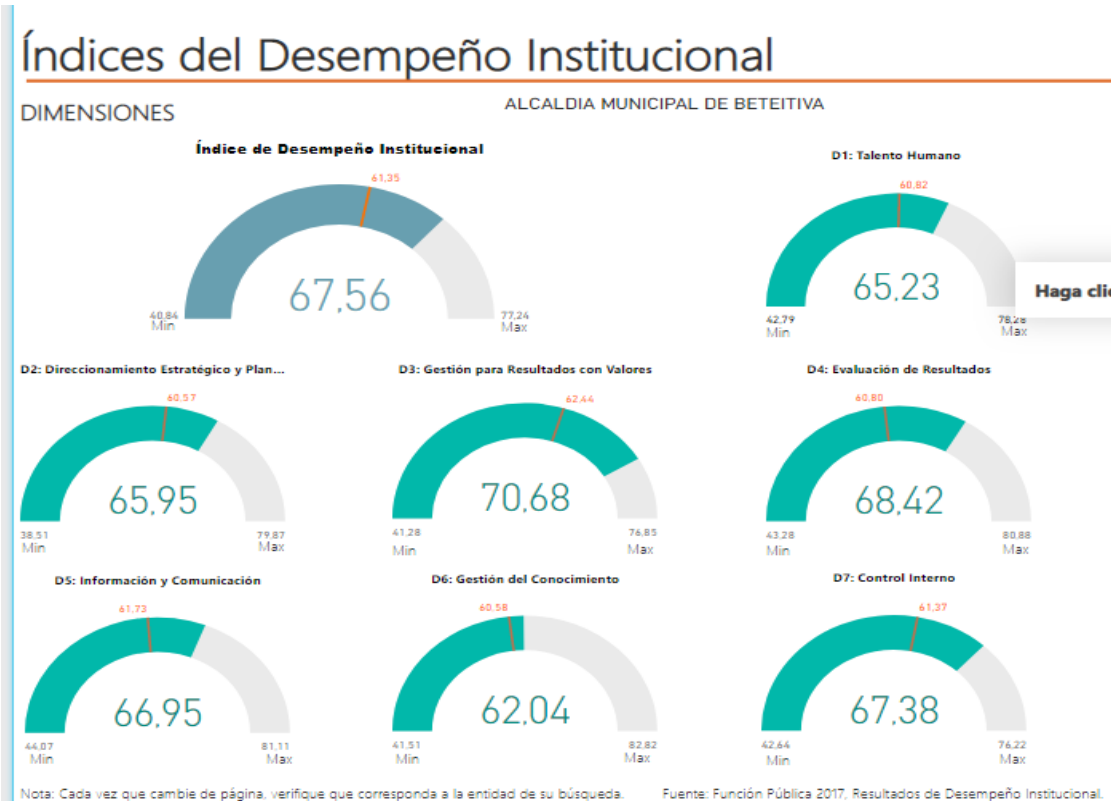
Índices del Desempeño Institucional

DIMENSIONES

ALCALDIA MUNICIPAL DE BETEITIVA

Índice de Desempeño Institucional
61,35
67,56
40,84 Min
77,24 Max

D1: Talento Humano
60,82
65,23
42,79 Min
78,28 Max

Haga cli

D2: Direccionamiento Estratégico y Plan...
60,57
65,95
38,51 Min
79,87 Max

D3: Gestión para Resultados con Valores
62,44
70,68
41,28 Min
76,85 Max

D4: Evaluación de Resultados
60,80
68,42
43,28 Min
80,88 Max

D5: Información y Comunicación
61,73
66,95
44,07 Min
81,11 Max

D6: Gestión del Conocimiento
60,58
62,04
41,51 Min
82,82 Max

D7: Control Interno
61,37
67,38
42,64 Min
76,22 Max

Nota: Cada vez que cambie de página, verifique que corresponda a la entidad de su búsqueda.

Fuente: Función Pública 2017, Resultados de Desempeño Institucional.